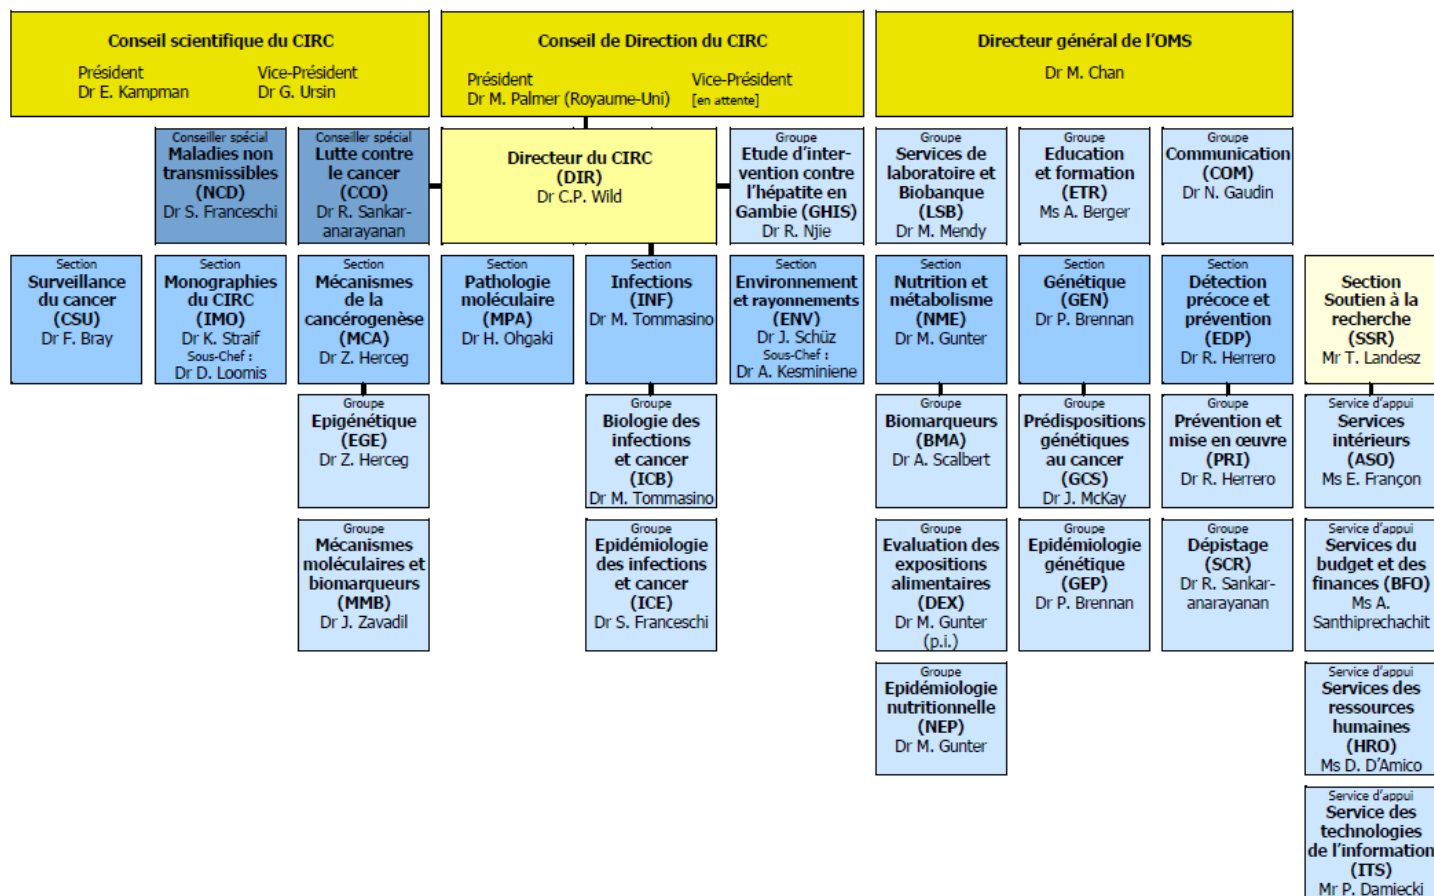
Conseil scientifique du CIRC
Président
Dr E. Kampman
Vice-Président
Dr G. Ursin

Conseil de Direction du CIRC
Président
Dr M. Palmer (Royaume-Uni)
Vice-Président
[en attente]

Directeur général de l'OMS
Dr M. Chan

Conseiller spécial
Maladies non transmissibles (NCD)
Dr S. Franceschi

Conseiller spécial
Lutte contre le cancer (CCO)
Dr R. Sankaranarayanan

Directeur du CIRC (DIR)
Dr C.P. Wild

Groupe
Etude d'intervention contre l'hépatite en Gambie (GHIS)
Dr R. Njie

Groupe
Services de laboratoire et Biobanque (LSB)
Dr M. Mendy

Groupe
Education et formation (ETR)
Ms A. Berger

Groupe
Communication (COM)
Dr N. Gaudin

Section
Surveillance du cancer (CSU)
Dr F. Bray

Section
Monographies du CIRC (IMO)
Dr K. Straif
Sous-Chef :
Dr D. Loomis

Section
Mécanismes de la cancérogenèse (MCA)
Dr Z. Herceg

Section
Pathologie moléculaire (MPA)
Dr H. Ohgaki

Section
Infections (INF)
Dr M. Tommasino

Section
Environnement et rayonnements (ENV)
Dr J. Schüz
Sous-Chef :
Dr A. Kesminiene

Section
Nutrition et métabolisme (NME)
Dr M. Gunter

Section
Génétique (GEN)
Dr P. Brennan

Section
Détection précoce et prévention (EDP)
Dr R. Herrero

Section
Soutien à la recherche (SSR)
Mr T. Landesz

Groupe
Epigénétique (EGE)
Dr Z. Herceg

Groupe
Biologie des infections et cancer (ICB)
Dr M. Tommasino

Groupe
Biomarqueurs (BMA)
Dr A. Scalbert

Groupe
Prédispositions génétiques au cancer (GCS)
Dr J. McKay

Groupe
Prévention et mise en œuvre (PRI)
Dr R. Herrero

Service d'appui
Services intérieurs (ASO)
Ms E. Françon

Groupe
Mécanismes moléculaires et biomarqueurs (MMB)
Dr J. Zavadil

Groupe
Epidémiologie des infections et cancer (ICE)
Dr S. Franceschi

Groupe
Evaluation des expositions alimentaires (DEX)
Dr M. Gunter (p.i.)

Groupe
Epidémiologie génétique (GEP)
Dr P. Brennan

Groupe
Dépistage (SCR)
Dr R. Sankaranarayanan

Service d'appui
Services du budget et des finances (BFO)
Ms A. Santhiprechachit

Groupe
Epidémiologie nutritionnelle (NEP)
Dr M. Gunter

Service d'appui
Services des ressources humaines (HRO)
Ms D. D'Amico

Service d'appui
Service des technologies de l'information (ITS)
Mr P. Damiecki